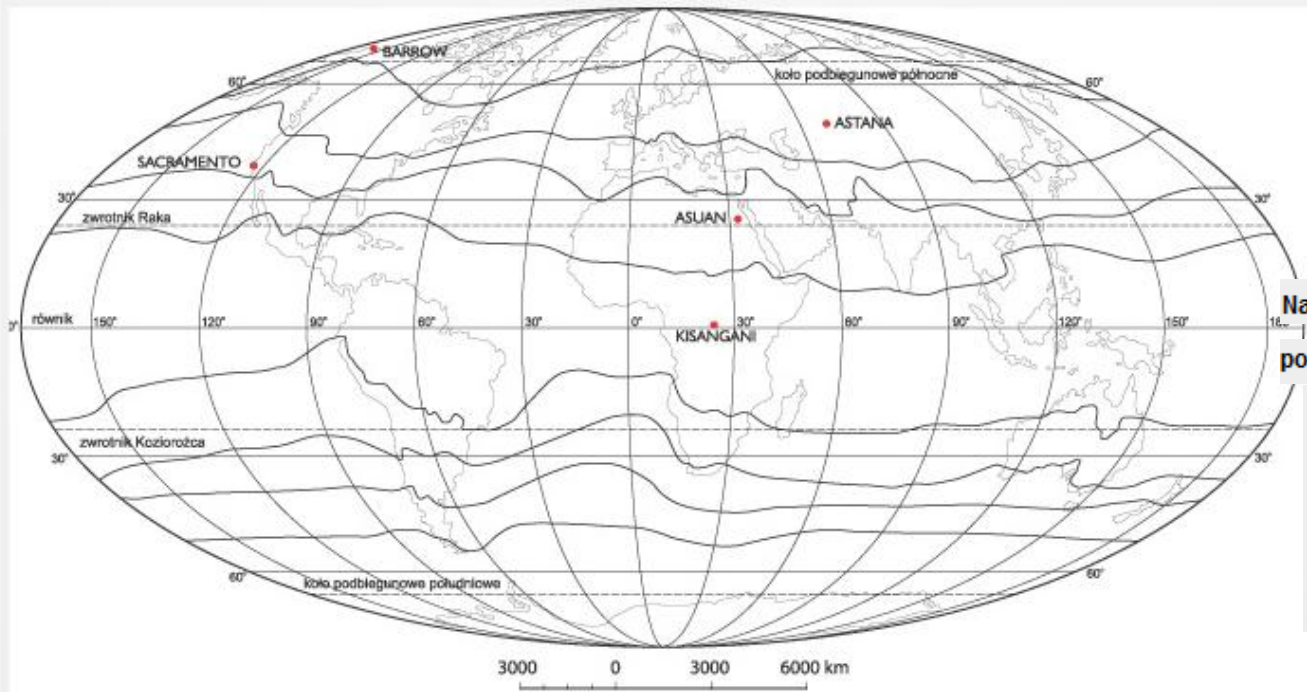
BARROW
koło podbiegunowe północne
60°
60°
ASTANA
SACRAMENTO
30°
30°
zwrotnik Raka
ASUAN
Na
0°
równik
150°
120°
90°
60°
30°
0°
30°
60°
90°
120°
150°
18
KISANGANI
po
zwrotnik Koziorożca
30°
30°
60°
60°
koło podbiegunowe południowe
3000
0
3000
6000 km